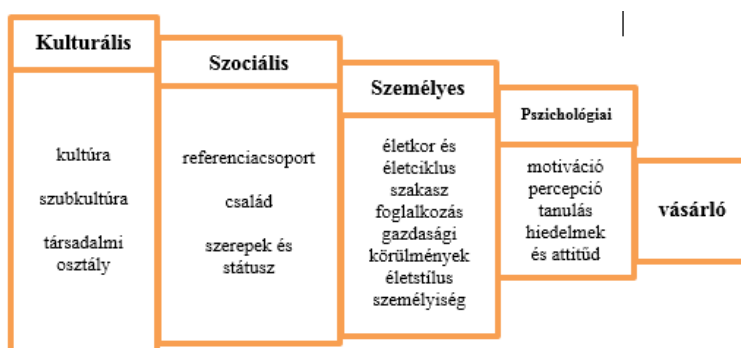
Kulturális

kultúra

szubkultúra

társadalmi osztály

Szociális

referenciacsoport

család

szerepek és státusz

Személyes

életkor és életciklus szakasz
foglalkozás
gazdasági körülmények
életstílus
személyiség

Pszichológiai

motiváció
percepció
tanulás
hiedelmek és attitűd

vásárló